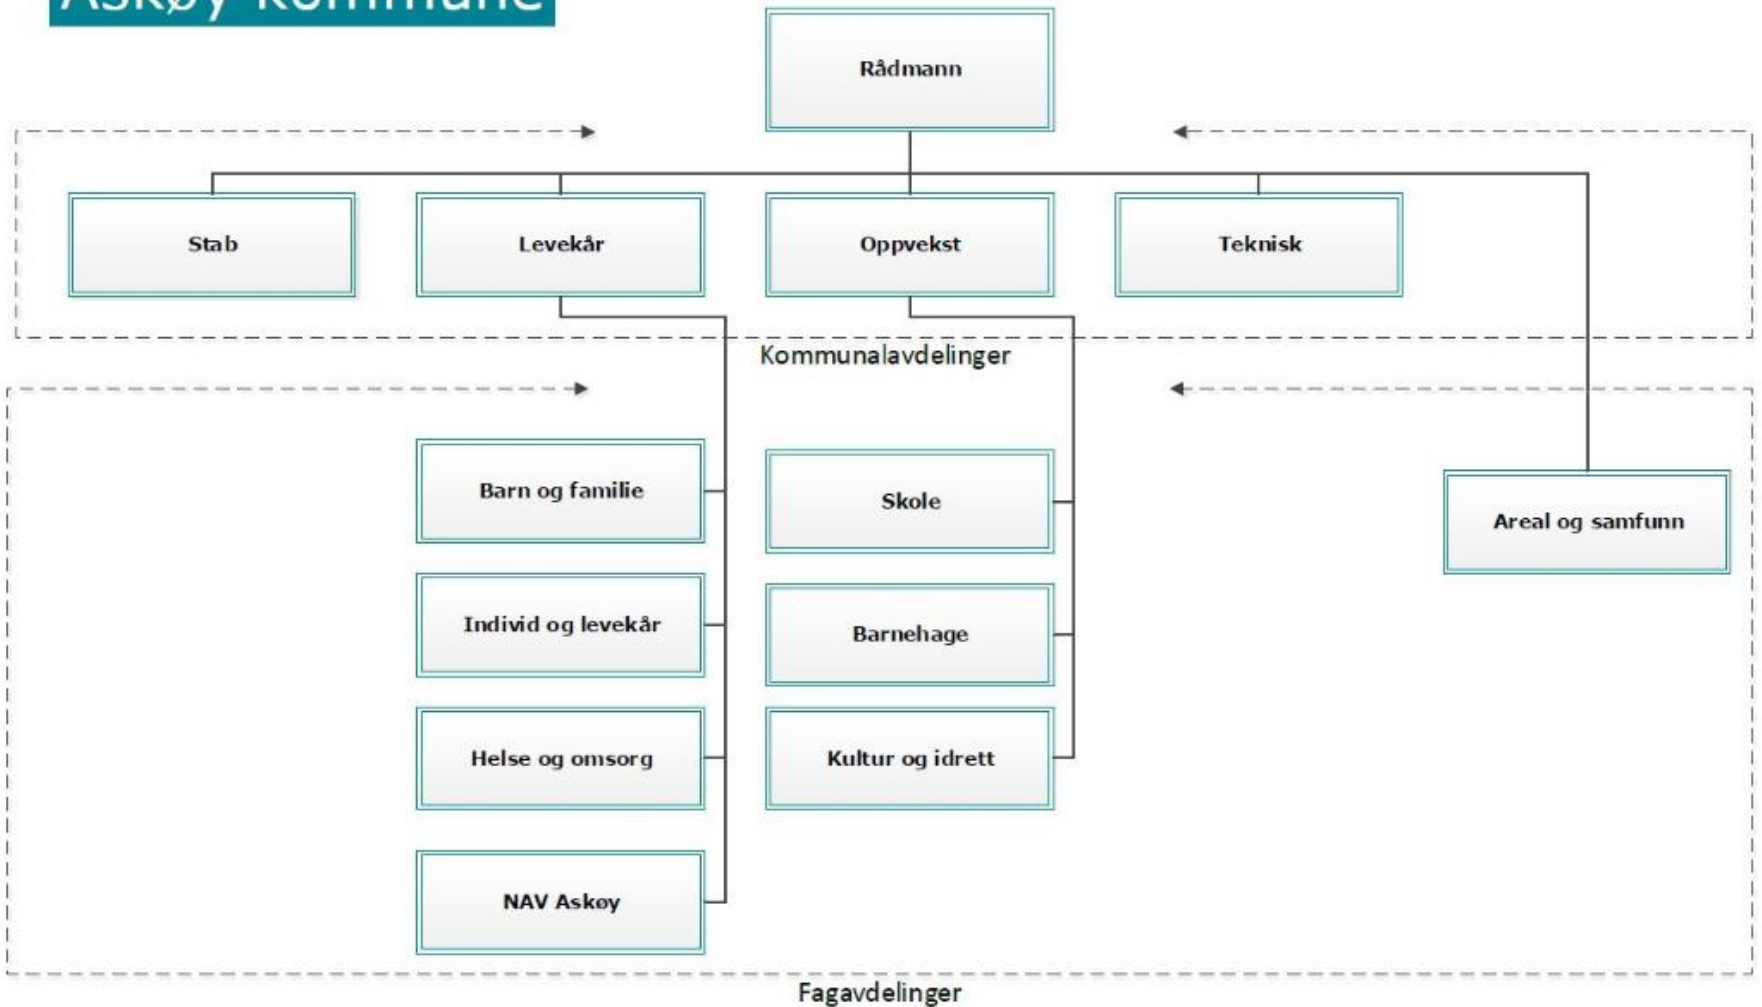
Askøy kommune

Rådmann

Stab

Levekår

Oppvekst

Teknisk

Kommunalavdelinger

Barn og familie

Individ og levekår

Helse og omsorg

NAV Askøy

Skole

Barnehage

Kultur og idrett

Areal og samfunn

Fagavdelinger